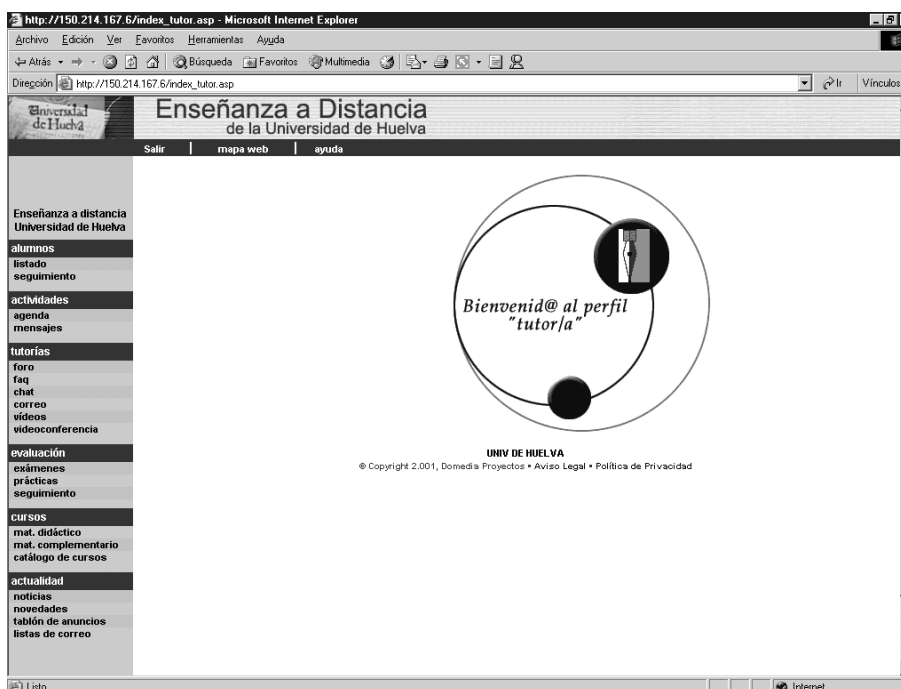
http://150.214.167.6/index_tutor.asp - Microsoft Internet Explorer

Archivo Edición Ver Favoritos Herramientas Ayuda

⇐ Atrás Búsqueda Favoritos Multimedia

Dirección http://150.214.167.6/index_tutor.asp Ir Vínculos

Universidad de Huelva

Enseñanza a Distancia
de la Universidad de Huelva

Salir | mapa web | ayuda

Enseñanza a distancia Universidad de Huelva

alumnos
listado
seguimiento

actividades
agenda
mensajes

tutorías
foro
faq
chat
correo
vídeos
videoconferencia

evaluación
exámenes
prácticas
seguimiento

cursos
mat. didáctico
mat. complementario
catálogo de cursos

actualidad
noticias
novedades
tablón de anuncios
listas de correo

Bienvenid@ al perfil "tutor/a"

UNIV DE HUELVA
© Copyright 2.001, Domedia Proyectos • Aviso Legal • Política de Privacidad

Listo

Internet